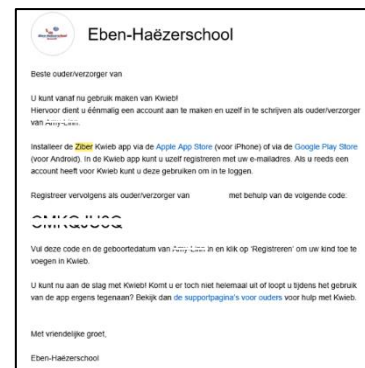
Eben-Haëzerschool

Beste ouder/verzorger van

U kunt vanaf nu gebruik maken van Kwieb!
Hiervoor dient u éénmalig een account aan te maken en uzelf in te schrijven als ouder/verzorger van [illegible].

Installeer de Ziber Kwieb app via de Apple App Store (voor iPhone) of via de Google Play Store (voor Android). In de Kwieb app kunt u uzelf registreren met uw e-mailadres. Als u reeds een account heeft voor Kwieb kunt u deze gebruiken om in te loggen.

Registreer vervolgens als ouder/verzorger van met behulp van de volgende code:

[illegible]

Vul deze code en de geboortedatum van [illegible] in en klik op 'Registreren' om uw kind toe te voegen in Kwieb.

U kunt nu aan de slag met Kwieb! Komt u er toch niet helemaal uit of loopt u tijdens het gebruik van de app ergens tegenaan? Bekijk dan de supportpagina's voor ouders voor hulp met Kwieb.

Met vriendelijke groet,

Eben-Haëzerschool